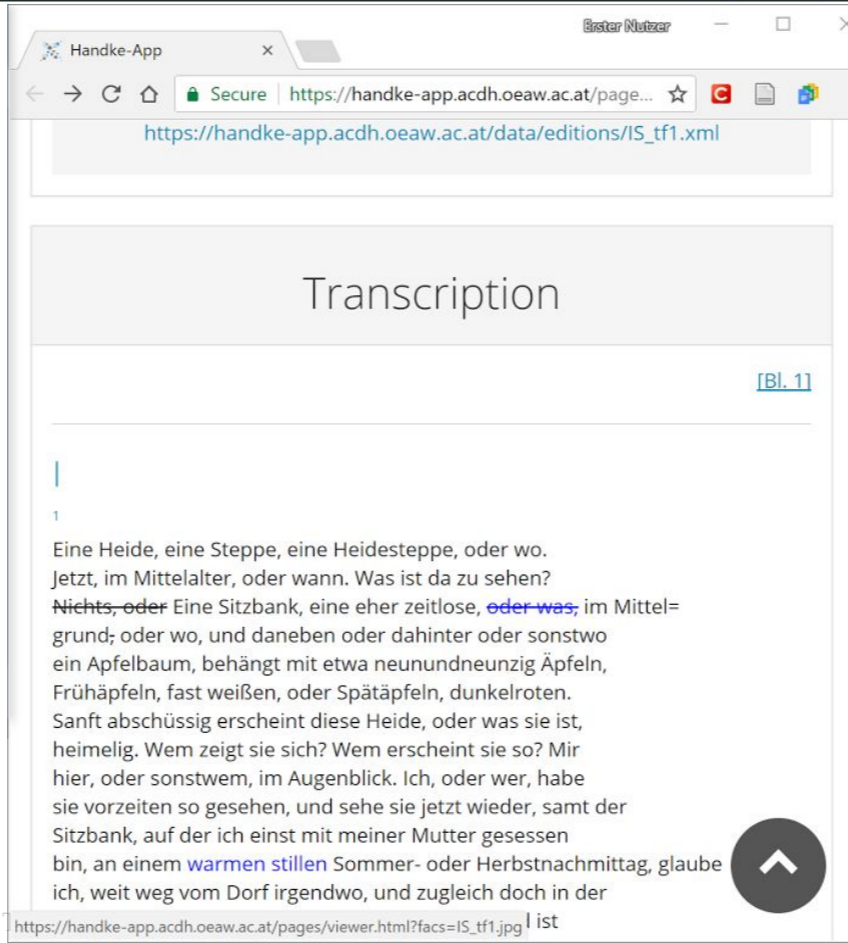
Erster Nutzer

Handke-App ×

Secure | https://handke-app.acdh.oeaw.ac.at/page...

https://handke-app.acdh.oeaw.ac.at/data/editions/IS_tf1.xml

Transcription

[Bl. 1]

|

1

Eine Heide, eine Steppe, eine Heidesteppe, oder wo.
Jetzt, im Mittelalter, oder wann. Was ist da zu sehen?
~~Nichts, oder~~ Eine Sitzbank, eine eher zeitlose, ~~oder was,~~ im Mittel=grund~~,~~ oder wo, und daneben oder dahinter oder sonstwo ein Apfelbaum, behängt mit etwa neunundneunzig Äpfeln, Frühäpfeln, fast weißen, oder Spätäpfeln, dunkelroten.
Sanft abschüssig erscheint diese Heide, oder was sie ist, heimelig. Wem zeigt sie sich? Wem erscheint sie so? Mir hier, oder sonstwem, im Augenblick. Ich, oder wer, habe sie vorzeiten so gesehen, und sehe sie jetzt wieder, samt der Sitzbank, auf der ich einst mit meiner Mutter gesessen bin, an einem warmen stillen Sommer- oder Herbstnachmittag, glaube ich, weit weg vom Dorf irgendwo, und zugleich doch in der

https://handke-app.acdh.oeaw.ac.at/pages/viewer.html?facs=IS_tf1.jpg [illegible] ist